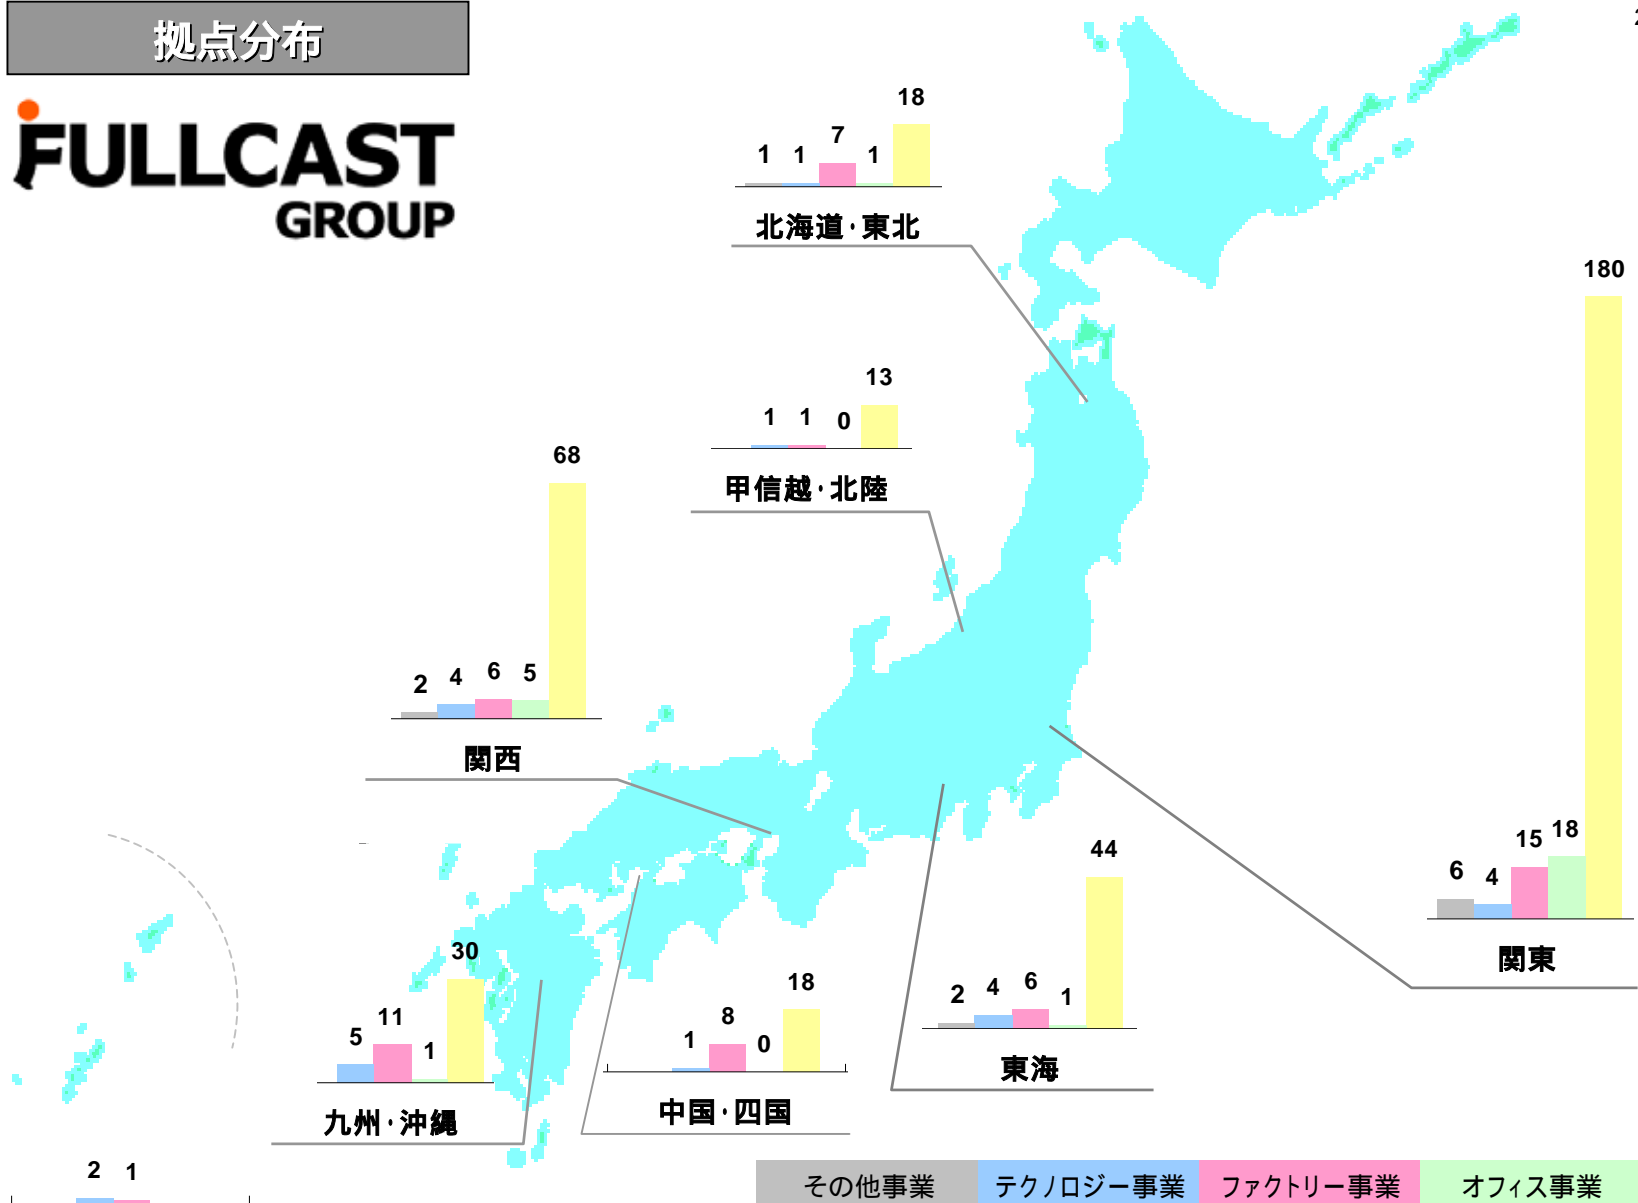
拠点分布

FULLCAST GROUP

18
1 1 7 1
北海道・東北

13
1 1 0
甲信越・北陸

68
2 4 6 5
関西

180
6 4 15 18
関東

30
5 11 1
九州・沖縄

18
1 8 0
中国・四国

44
2 4 6 1
東海

2 1

その他事業 テクノロジー事業 ファクトリー事業 オフィス事業